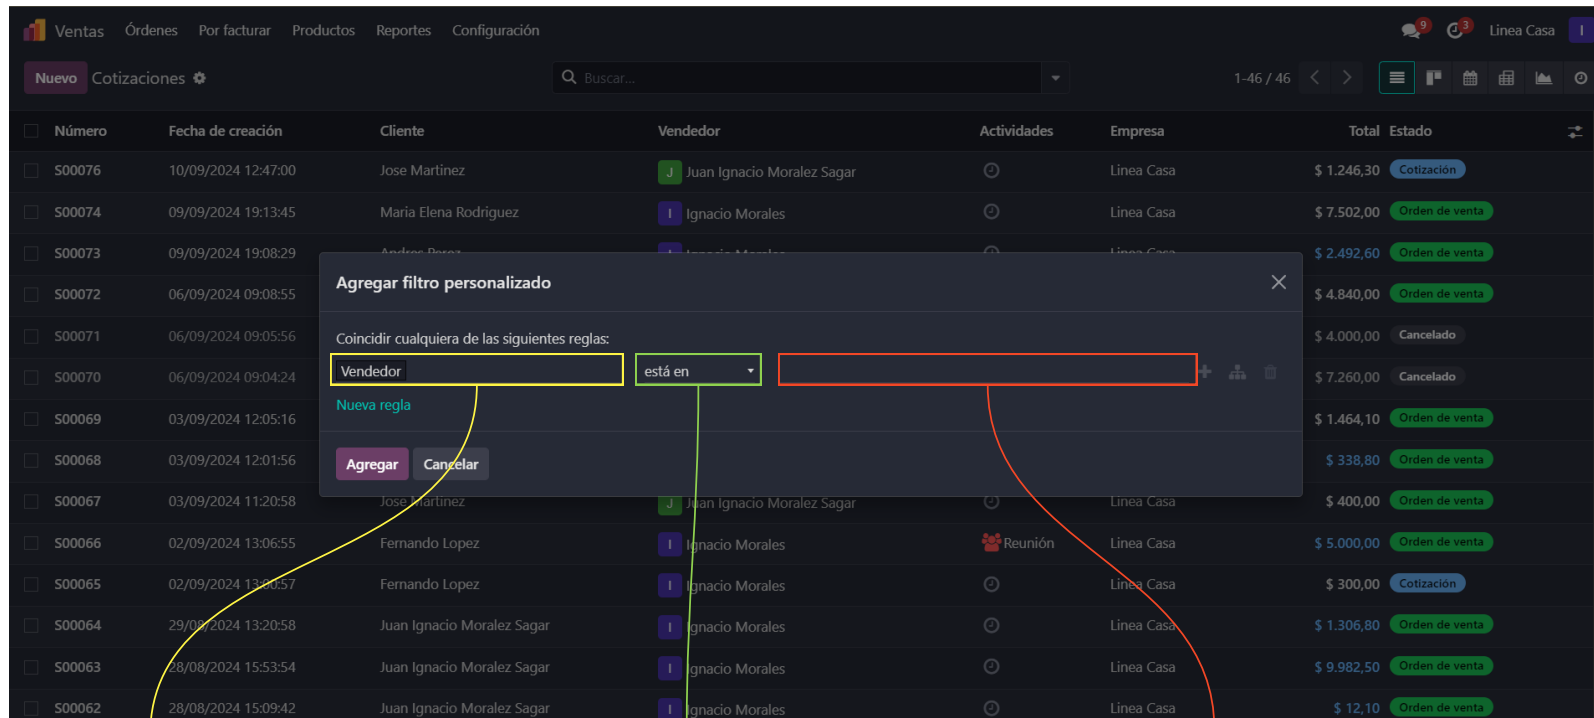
Ventas Órdenes Por facturar Productos Reportes Configuración 9 3 Linea Casa I

Nuevo Cotizaciones

Buscar...

1-46 / 46

| Número | Fecha de creación | Cliente | Vendedor | Actividades | Empresa | Total | Estado |
|---|---|---|---|---|---|---|---|
| S00076 | 10/09/2024 12:47:00 | Jose Martinez | J Juan Ignacio Moralez Sagar | | Linea Casa | $ 1.246,30 | Cotización |
| S00074 | 09/09/2024 19:13:45 | Maria Elena Rodriguez | I Ignacio Morales | | Linea Casa | $ 7.502,00 | Orden de venta |
| S00073 | 09/09/2024 19:08:29 | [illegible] | I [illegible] | | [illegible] | $ 2.492,60 | Orden de venta |
| S00072 | 06/09/2024 09:08:55 | | | | | $ 4.840,00 | Orden de venta |
| S00071 | 06/09/2024 09:05:56 | | | | | $ 4.000,00 | Cancelado |
| S00070 | 06/09/2024 09:04:24 | | | | | $ 7.260,00 | Cancelado |
| S00069 | 03/09/2024 12:05:16 | | | | | $ 1.464,10 | Orden de venta |
| S00068 | 03/09/2024 12:01:56 | | | | | $ 338,80 | Orden de venta |
| S00067 | 03/09/2024 11:20:58 | Jose Martinez | J Juan Ignacio Moralez Sagar | | Linea Casa | $ 400,00 | Orden de venta |
| S00066 | 02/09/2024 13:06:55 | Fernando Lopez | I Ignacio Morales | Reunión | Linea Casa | $ 5.000,00 | Orden de venta |
| S00065 | 02/09/2024 13:00:57 | Fernando Lopez | I Ignacio Morales | | Linea Casa | $ 300,00 | Cotización |
| S00064 | 29/08/2024 13:20:58 | Juan Ignacio Moralez Sagar | I Ignacio Morales | | Linea Casa | $ 1.306,80 | Orden de venta |
| S00063 | 28/08/2024 15:53:54 | Juan Ignacio Moralez Sagar | I Ignacio Morales | | Linea Casa | $ 9.982,50 | Orden de venta |
| S00062 | 28/08/2024 15:09:42 | Juan Ignacio Moralez Sagar | I Ignacio Morales | | Linea Casa | $ 12,10 | Orden de venta |

Agregar filtro personalizado

Coincidir cualquiera de las siguientes reglas:

Vendedor está en

Nueva regla

Agregar Cancelar